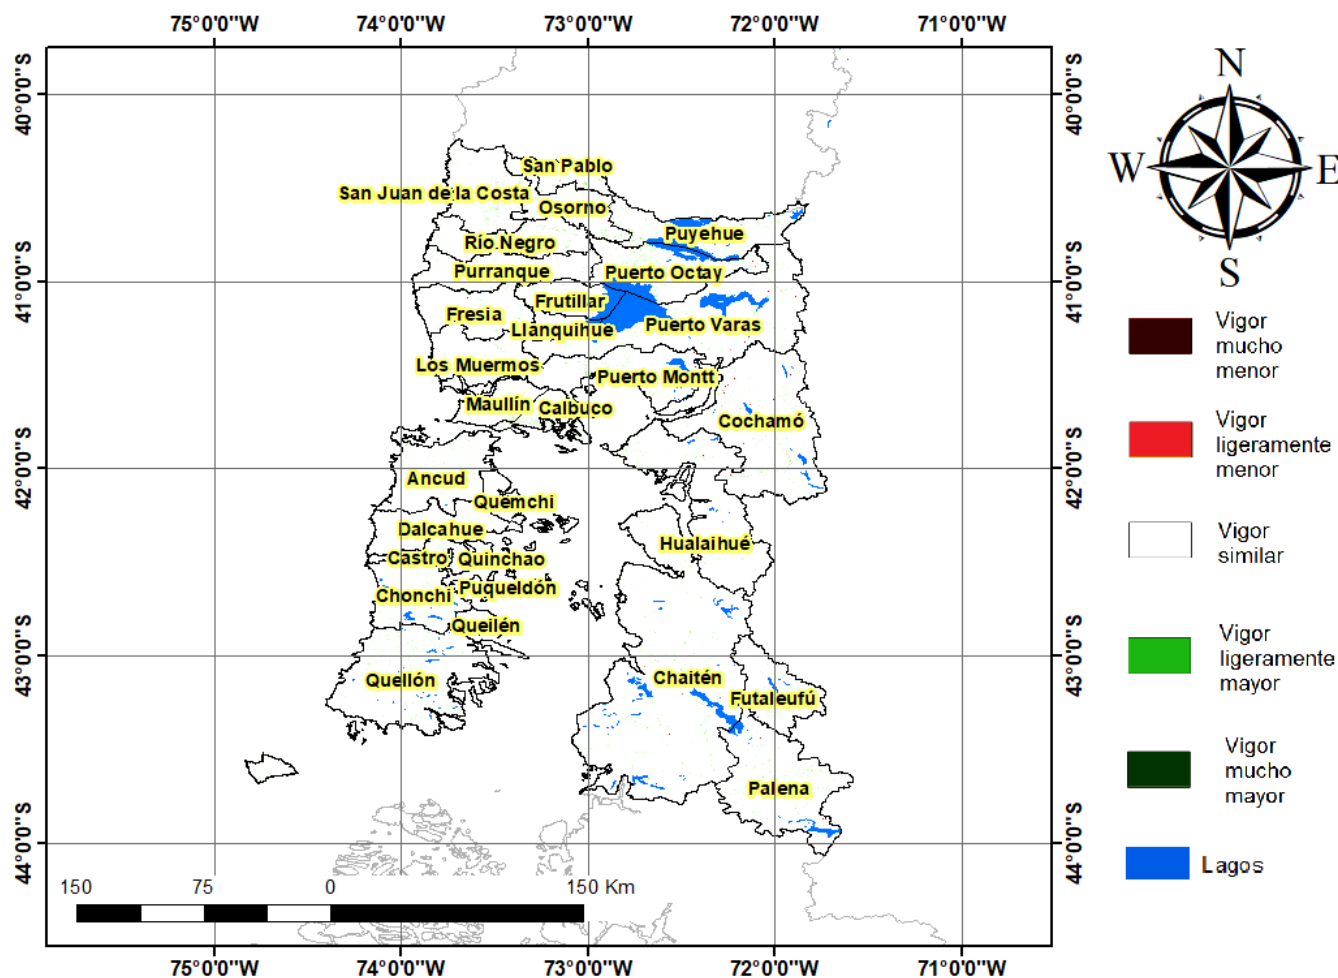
75°0'0"W 74°0'0"W 73°0'0"W 72°0'0"W 71°0'0"W

40°0'0"S
41°0'0"S
42°0'0"S
43°0'0"S
44°0'0"S

N
W E
S

San Pablo
San Juan de la Costa
Osorno
Puyehue
Río Negro
Purranque
Puerto Octay
Frutillar
Fresia
Llanquihue
Puerto Varas
Los Muermos
Puerto Montt
Maullín
Calbuco
Cochamó
Ancud
Quemchi
Dalcahue
Hualaihué
Castro
Quinchao
Chonchi
Puqueldón
Queilén
Quellón
Chaitén
Futaleufú
Palena

Vigor mucho menor
Vigor ligeramente menor
Vigor similar
Vigor ligeramente mayor
Vigor mucho mayor
Lagos

150 75 0 150 Km

40°0'0"S
41°0'0"S
42°0'0"S
43°0'0"S
44°0'0"S

75°0'0"W 74°0'0"W 73°0'0"W 72°0'0"W 71°0'0"W